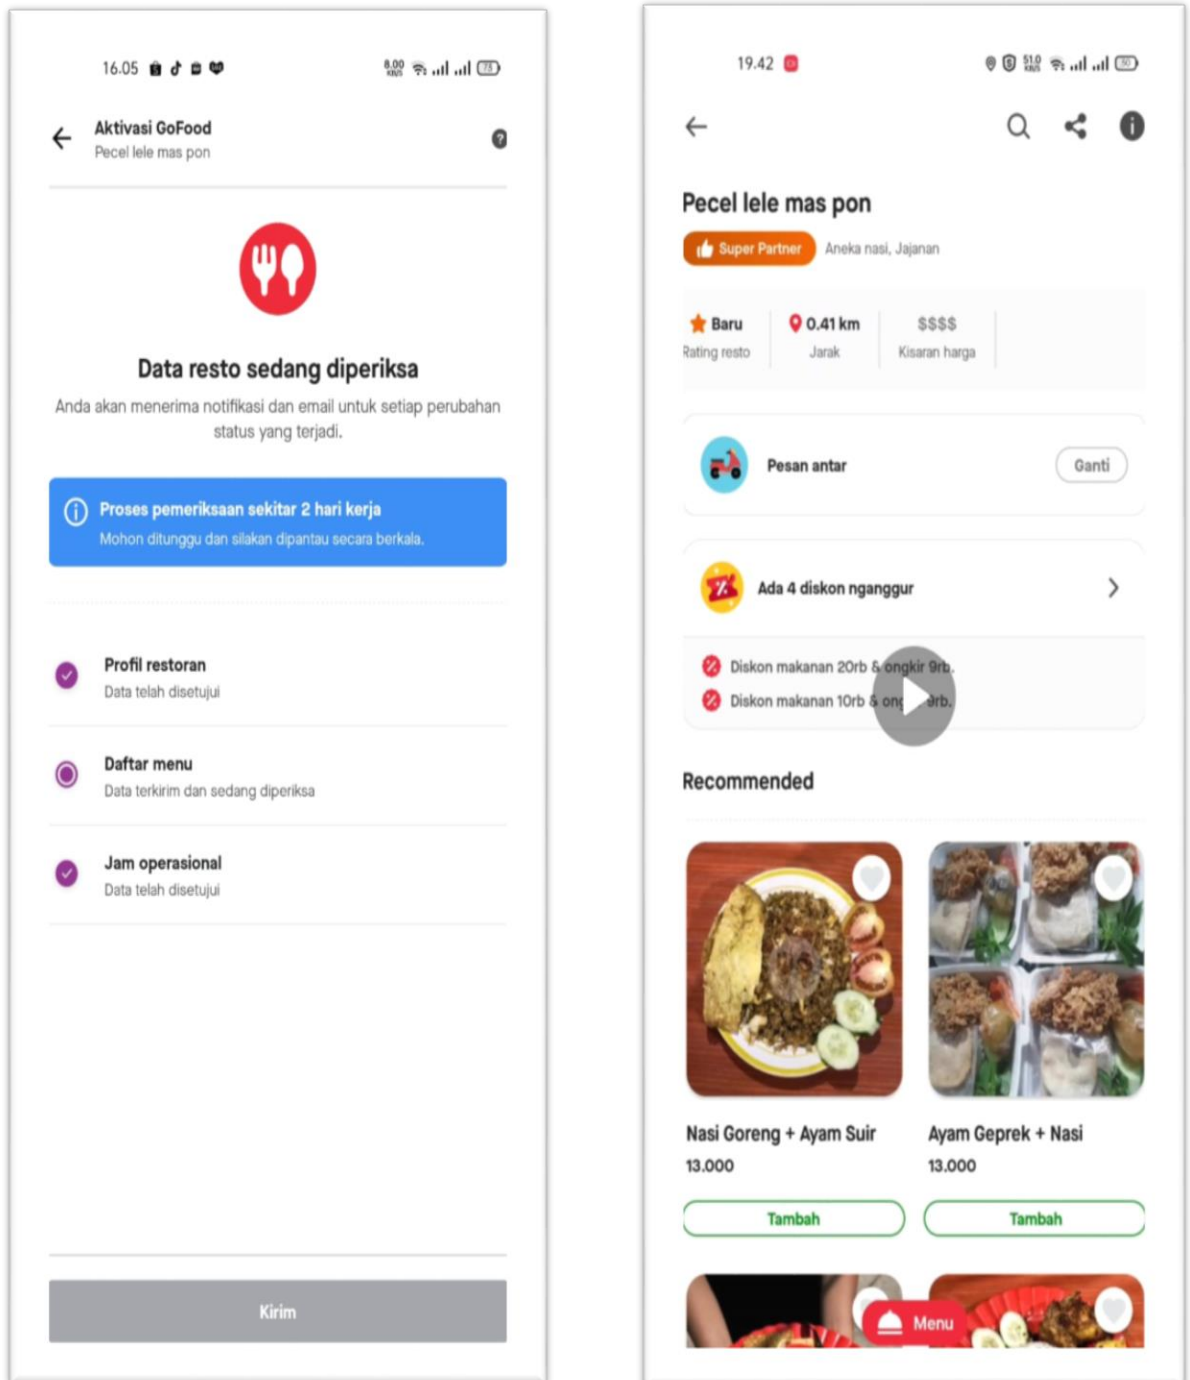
16.05

8,00 KB/S

73

Aktivasi GoFood

Pecel lele mas pon

Data resto sedang diperiksa

Anda akan menerima notifikasi dan email untuk setiap perubahan status yang terjadi.

Proses pemeriksaan sekitar 2 hari kerja

Mohon ditunggu dan silakan dipantau secara berkala.

Profil restoran

Data telah disetujui

Daftar menu

Data terkirim dan sedang diperiksa

Jam operasional

Data telah disetujui

Kirim

19.42

51,0 KB/S

50

Pecel lele mas pon

Super Partner

Aneka nasi, Jajanan

Baru

Rating resto

0.41 km

Jarak

$$$$

Kisaran harga

Pesan antar

Ganti

Ada 4 diskon nganggur

Diskon makanan 20rb & ongkir 9rb.

Diskon makanan 10rb & on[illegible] 9rb.

Recommended

Nasi Goreng + Ayam Suir

13.000

Tambah

Ayam Geprek + Nasi

13.000

Tambah

Menu